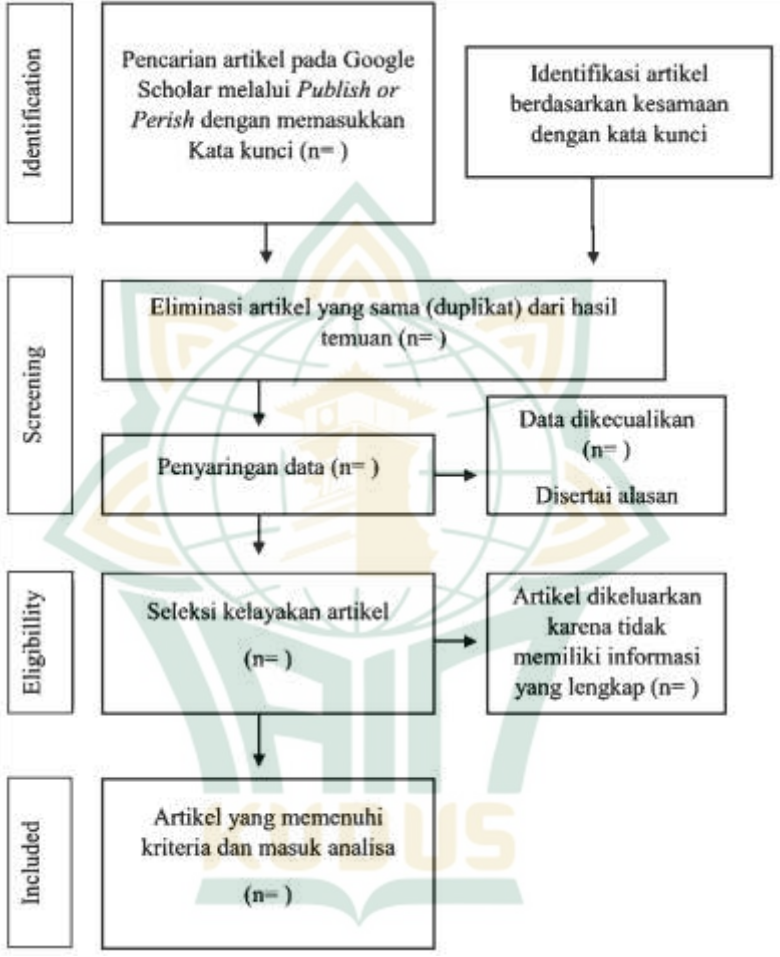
Identification

Pencarian artikel pada Google Scholar melalui *Publish or Perish* dengan memasukkan Kata kunci (n= )

Identifikasi artikel berdasarkan kesamaan dengan kata kunci

Screening

Eliminasi artikel yang sama (duplikat) dari hasil temuan (n= )

Penyaringan data (n= )

Data dikecualikan (n= )

Disertai alasan

Eligibility

Seleksi kelayakan artikel

(n= )

Artikel dikeluarkan karena tidak memiliki informasi yang lengkap (n= )

Included

Artikel yang memenuhi kriteria dan masuk analisa

(n= )

KUDUS